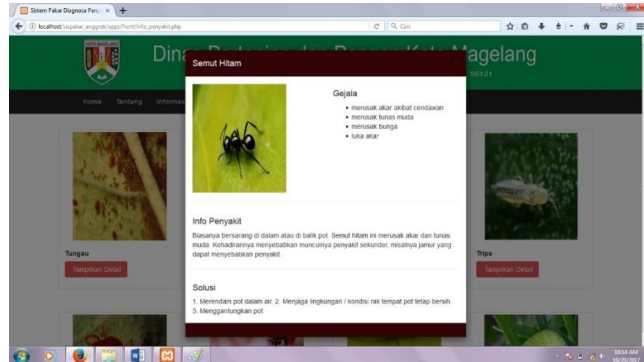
Sistem Pakar Diagnosa Peny ×

localhost/sispakar_anggrek/apps/front/info_penyakit.php

Cari

Dinas Pertanian dan Pangan Kota Magelang

56121

Home Tentang Informasi

Semut Hitam

Gejala

- merusak akar akibat cendawan
- merusak tunas muda
- merusak bunga
- luka akar

Info Penyakit

Biasanya bersarang di dalam atau di balik pot. Semut hitam ini merusak akar dan tunas muda. Kehadirannya menyebabkan munculnya penyakit sekunder, misalnya jamur yang dapat menyebabkan penyakit.

Solusi

1. Merendam pot dalam air. 2. Menjaga lingkungan / kondisi rak tempat pot tetap bersih. 3. Menggantungkan pot

Tungau

Tampilkan Detail

Trips

Tampilkan Detail

10:14 AM
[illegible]